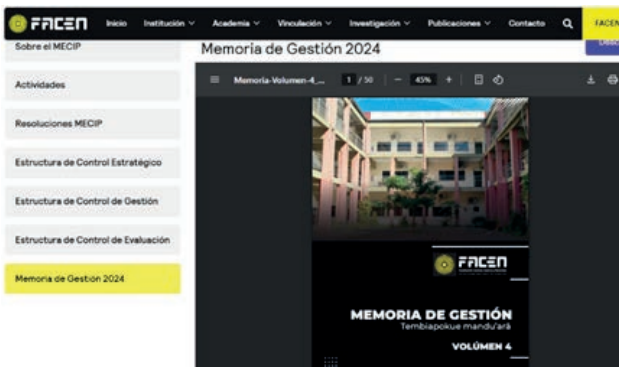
FACEN Inicio Institución Academia Vinculación Investigación Publicaciones Contacto FACEN

Sobre el MECIP

Actividades

Resoluciones MECIP

Estructura de Control Estratégico

Estructura de Control de Gestión

Estructura de Control de Evaluación

Memoria de Gestión 2024

Memoria de Gestión 2024

Memoria-Volumen-4_... 1 / 50 — 45% +

FACEN

MEMORIA DE GESTIÓN

Tembiapokue mandu'ará

VOLÚMEN 4